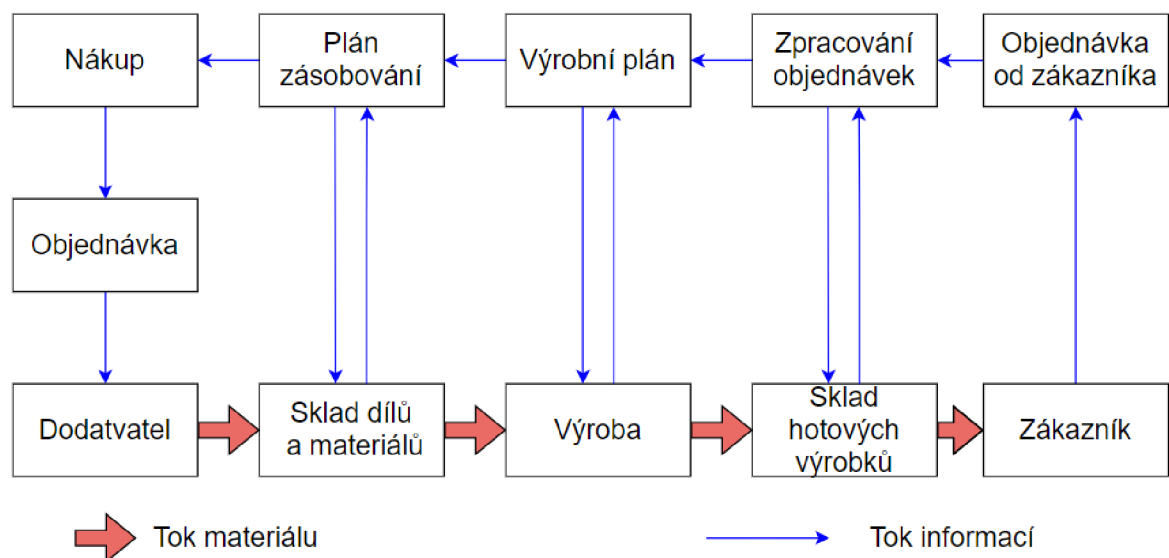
Nákup

Plán zásobování

Výrobní plán

Zpracování objednávek

Objednávka od zákazníka

Objednávka

Dodatvatel

Sklad dílů a materiálů

Výroba

Sklad hotových výrobků

Zákazník

Tok materiálu

Tok informací